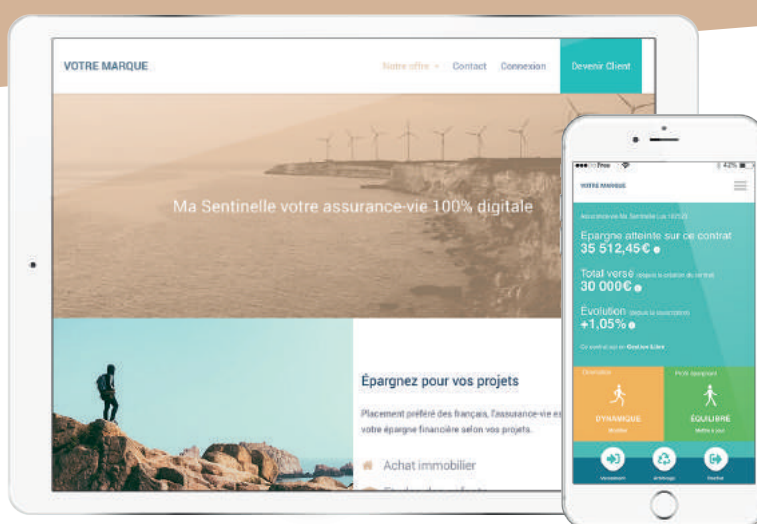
VOTRE MARQUE

Notre offre

Contact

Connexion

Devenir Client

Ma Sentinelle votre assurance-vie 100% digitale

Épargnez pour vos projets

Placement préféré des français, l'assurance-vie es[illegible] votre épargne financière selon vos projets.

Achat immobilier

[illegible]

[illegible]

42%

VOTRE MARQUE

Assurance-vie Ma Sentinelle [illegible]

Epargne atteinte sur ce contrat
35 512,45€

Total versé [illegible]
30 000€

Évolution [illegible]
+1,05%

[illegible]

Dynamique

DYNAMIQUE

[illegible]

Profil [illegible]

ÉQUILIBRÉ

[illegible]

Versement

Arbitrage

Rachat